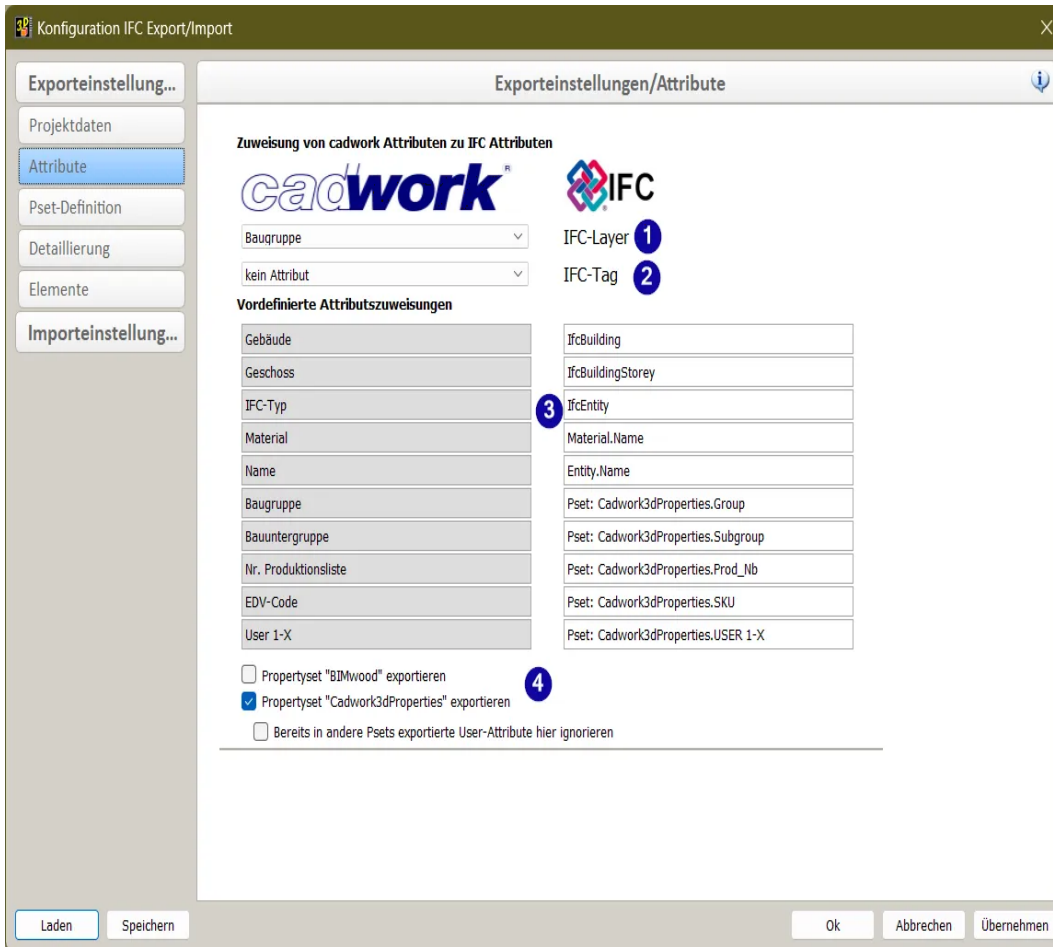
Konfiguration IFC Export/Import

Exporteinstellung...
Projektdaten
Attribute
Pset-Definition
Detaillierung
Elemente
Importeinstellung...

Exporteinstellungen/Attribute

Zuweisung von cadwork Attributen zu IFC Attributen

cadwork®

IFC

Baugruppe
IFC-Layer 1
kein Attribut
IFC-Tag 2

Vordefinierte Attributszuweisungen

| | |
|---|---|
| Gebäude | IfcBuilding |
| Geschoss | IfcBuildingStorey |
| IFC-Typ | IfcEntity |
| Material | Material.Name |
| Name | Entity.Name |
| Baugruppe | Pset: Cadwork3dProperties.Group |
| Bauuntergruppe | Pset: Cadwork3dProperties.Subgroup |
| Nr. Produktionsliste | Pset: Cadwork3dProperties.Prod_Nb |
| EDV-Code | Pset: Cadwork3dProperties.SKU |
| User 1-X | Pset: Cadwork3dProperties.USER 1-X |

3

Propertyset "BIMwood" exportieren
Propertyset "Cadwork3dProperties" exportieren
4
Bereits in andere Psets exportierte User-Attribute hier ignorieren

Laden
Speichern
Ok
Abbrechen
Übernehmen